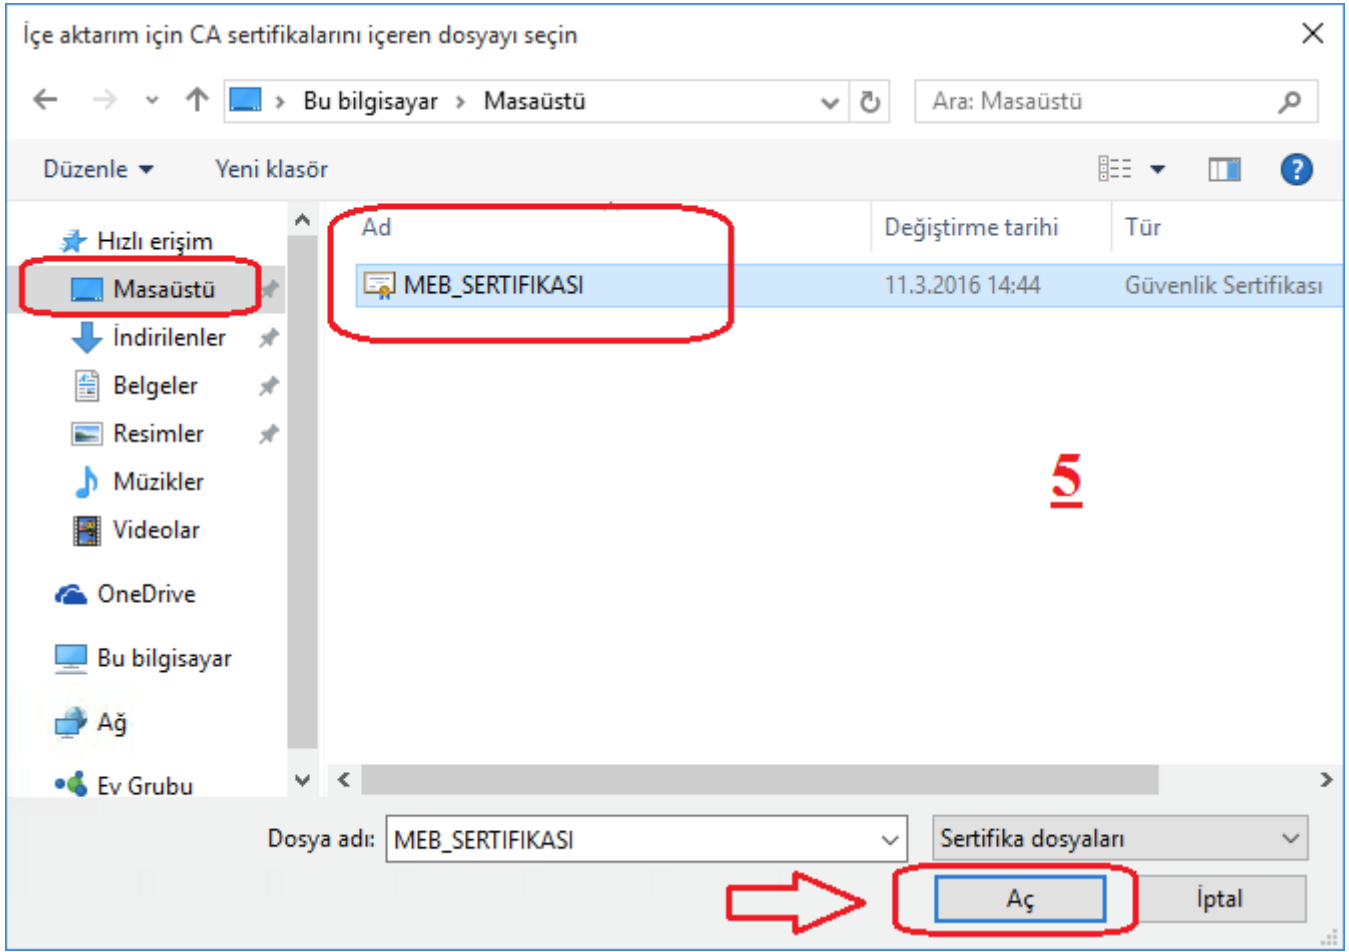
İçe aktarım için CA sertifikalarını içeren dosyayı seçin

Bu bilgisayar › Masaüstü

Ara: Masaüstü

Düzenle ▾ Yeni klasör

Hızlı erişim
Masaüstü
İndirilenler
Belgeler
Resimler
Müzikler
Videolar
OneDrive
Bu bilgisayar
Ağ
Ev Grubu

| Ad | Değiştirme tarihi | Tür |
|---|---|---|
| MEB_SERTIFIKASI | 11.3.2016 14:44 | Güvenlik Sertifikası |

5

Dosya adı: MEB_SERTIFIKASI

Sertifika dosyaları

Aç

İptal